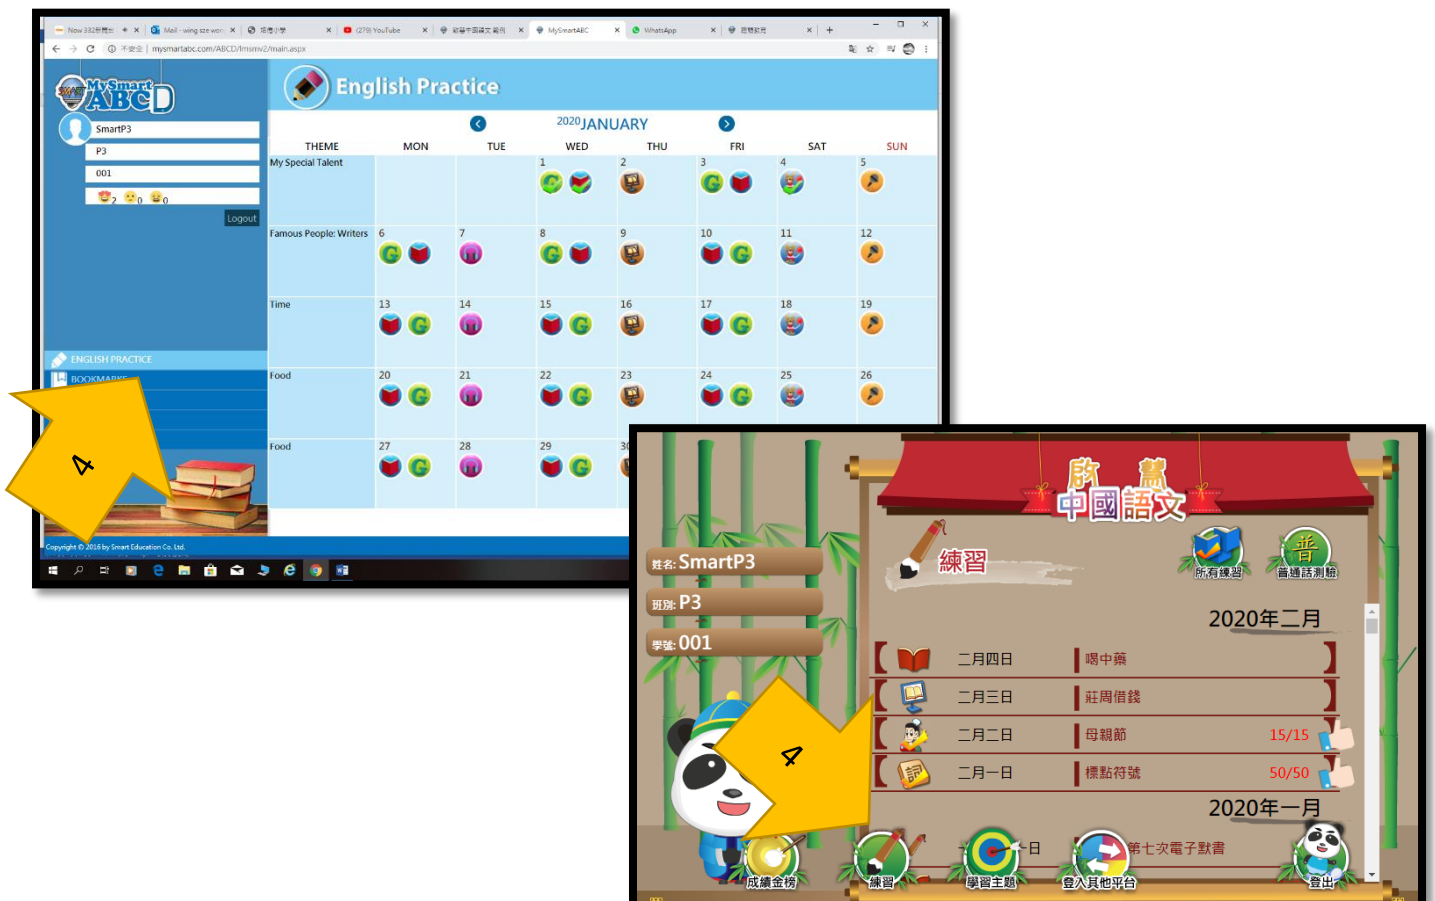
Now 332新聞台 | Mail - wing sze won | 培僑小學 | (278) YouTube | 啟蒙中國語文 範例 | MySmartABC | WhatsApp | 瓜瓜資訊

mysmartabc.com/ABCD/lmsmv2/main.aspx

MySmart ABCD

SmartP3
P3
001
2 0 0
Logout

ENGLISH PRACTICE
BOOKMARKS

English Practice

2020 JANUARY

| THEME | MON | TUE | WED | THU | FRI | SAT | SUN |
|---|---|---|---|---|---|---|---|
| My Special Talent | | | 1 | 2 | 3 | 4 | 5 |
| Famous People: Writers | 6 | 7 | 8 | 9 | 10 | 11 | 12 |
| Time | 13 | 14 | 15 | 16 | 17 | 18 | 19 |
| Food | 20 | 21 | 22 | 23 | 24 | 25 | 26 |
| Food | 27 | 28 | 29 | 30 | | | |

Copyright © 2016 by Smart Education Co. Ltd.

4

啟 蒙
中國語文

姓名: SmartP3
班別: P3
學號: 001

練習

所有練習
普通話測驗

2020年二月

| | 二月四日 | 喝中藥 | |
| | 二月三日 | 莊周借錢 | |
| | 二月二日 | 母親節 | 15/15 |
| 詞 | 二月一日 | 標點符號 | 50/50 |

2020年一月

日 第七次電子默書

4

成績金榜
練習
學習主題
登入其他平台
登出